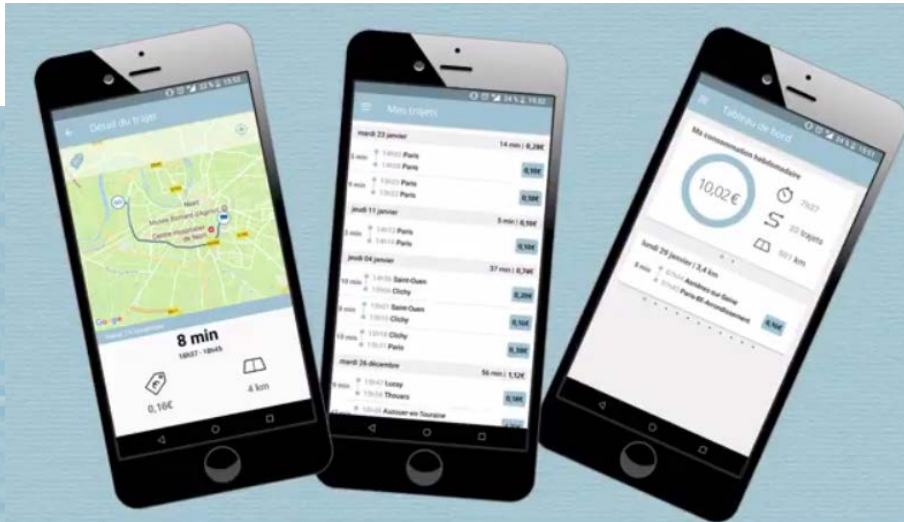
Détail du trajet

Niort
Musée Bernard d'Agesci
Centre Hospitalier de Niort

Google

8 min
18h37 - 18h45

0,10€

4 km

Mes trajets

mardi 23 janvier
14 min | 0,28€
5 min
Paris
Paris
0,10€
9 min
Paris
Paris
0,18€

jeudi 11 janvier
5 min | 0,10€
5 min
14h12 Paris
14h17 Paris
0,10€

jeudi 04 janvier
37 min | 0,74€
10 min
Saint-Ouen
Clichy
0,20€
8 min
Saint-Ouen
Clichy
0,16€
19 min
Clichy
Paris
0,38€

mardi 26 décembre
56 min | 1,12€
9 min
Lussy
Thouars
0,18€
Azay-sur-Touraine

Tableau de bord

Ma consommation hebdomadaire

10,02€

7h37

20 trajets

501 km

lundi 29 janvier | 3,4 km
8 min
Asnières-sur-Seine
Paris 8E Arrondissement
0,16€